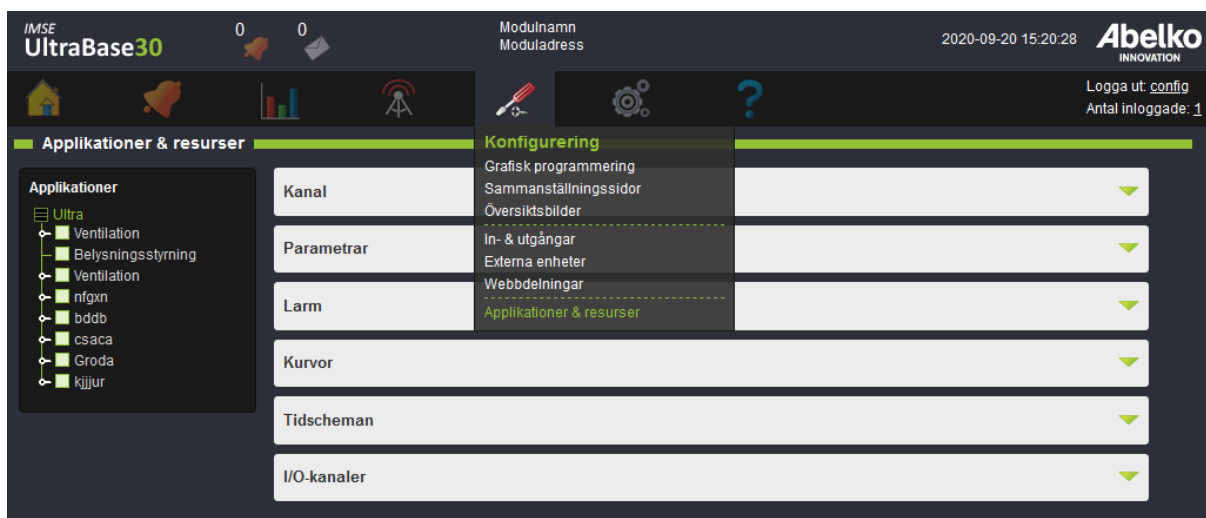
IMSE
UltraBase30

0

0

Modulnamn
Moduladress

2020-09-20 15:20:28

Abelko
INNOVATION

Logga ut: config
Antal inloggade: 1

Applikationer & resurser

Konfigurering
Grafisk programmering
Sammanställningssidor
Översiktsbilder
In- & utgångar
Externa enheter
Webbdelningar
Applikationer & resurser

Applikationer
Ultra
Ventilation
Belysningsstyrning
Ventilation
nfgxn
bddb
csaca
Groda
kjjjur

Kanal

Parametrar

Larm

Kurvor

Tidscheman

I/O-kanaler